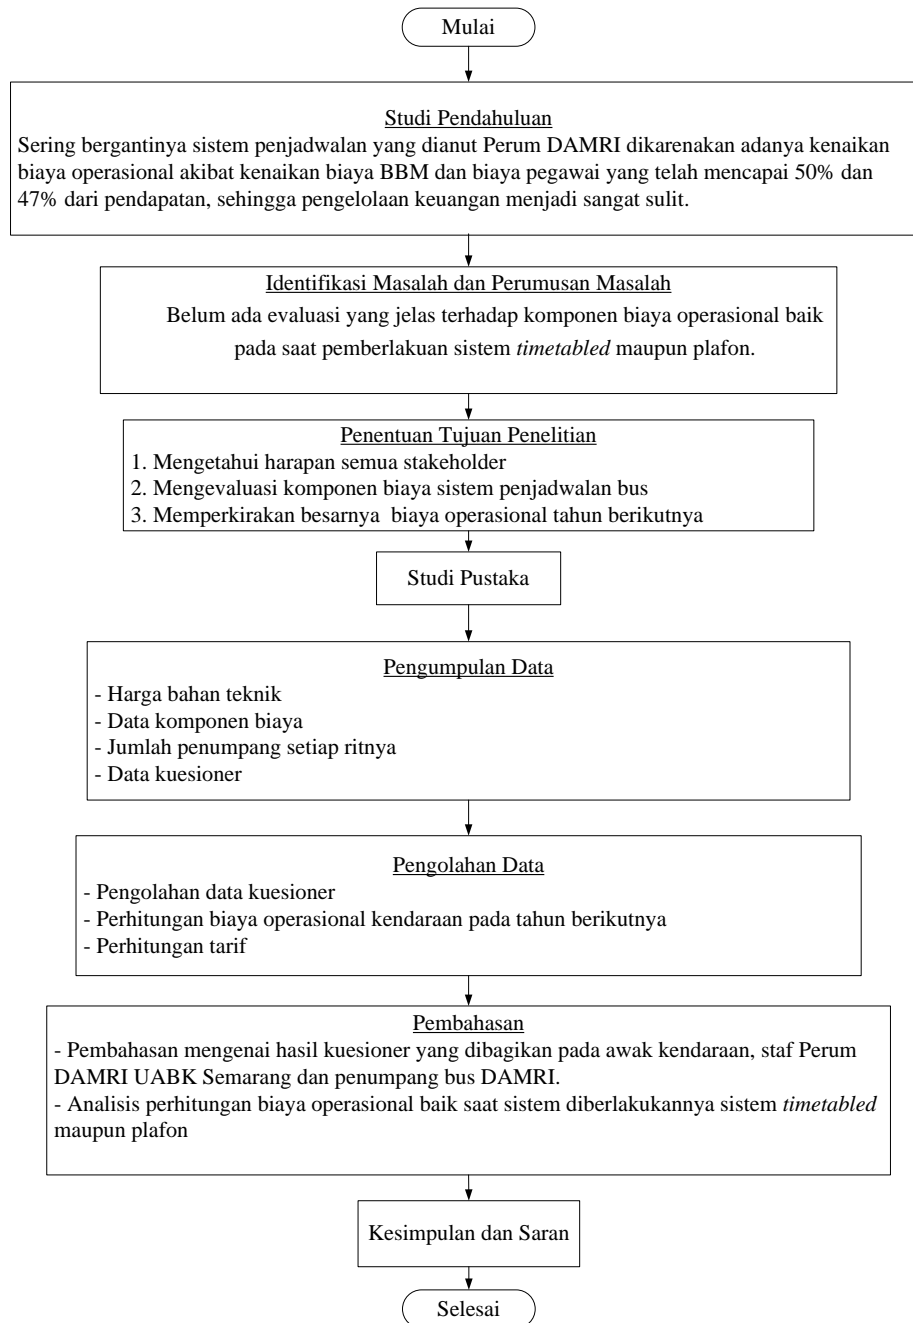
Mulai

Studi Pendahuluan

Sering bergantinya sistem penjadwalan yang dianut Perum DAMRI dikarenakan adanya kenaikan biaya operasional akibat kenaikan biaya BBM dan biaya pegawai yang telah mencapai 50% dan 47% dari pendapatan, sehingga pengelolaan keuangan menjadi sangat sulit.

Identifikasi Masalah dan Perumusan Masalah

Belum ada evaluasi yang jelas terhadap komponen biaya operasional baik pada saat pemberlakuan sistem *timetabled* maupun plafon.

Penentuan Tujuan Penelitian

1. Mengetahui harapan semua stakeholder
2. Mengevaluasi komponen biaya sistem penjadwalan bus
3. Memperkirakan besarnya biaya operasional tahun berikutnya

Studi Pustaka

Pengumpulan Data

- Harga bahan teknik
- Data komponen biaya
- Jumlah penumpang setiap ritnya
- Data kuesioner

Pengolahan Data

- Pengolahan data kuesioner
- Perhitungan biaya operasional kendaraan pada tahun berikutnya
- Perhitungan tarif

Pembahasan

- Pembahasan mengenai hasil kuesioner yang dibagikan pada awak kendaraan, staf Perum DAMRI UABK Semarang dan penumpang bus DAMRI.
- Analisis perhitungan biaya operasional baik saat sistem diberlakukannya sistem *timetabled* maupun plafon

Kesimpulan dan Saran

Selesai